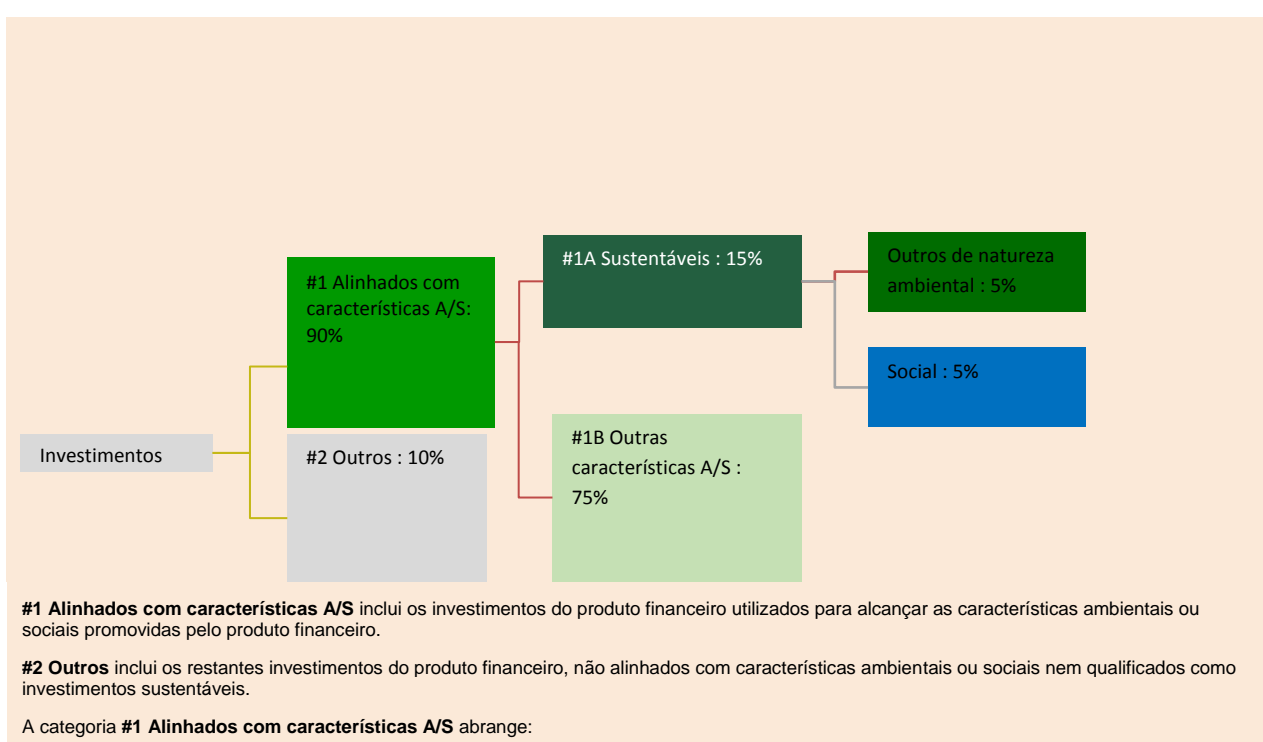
#1A Sustentáveis : 15%

Outros de natureza ambiental : 5%

#1 Alinhados com características A/S: 90%

Social : 5%

Investimentos

#2 Outros : 10%

#1B Outras características A/S : 75%

**#1 Alinhados com características A/S** inclui os investimentos do produto financeiro utilizados para alcançar as características ambientais ou sociais promovidas pelo produto financeiro.

**#2 Outros** inclui os restantes investimentos do produto financeiro, não alinhados com características ambientais ou sociais nem qualificados como investimentos sustentáveis.

A categoria **#1 Alinhados com características A/S** abrange: